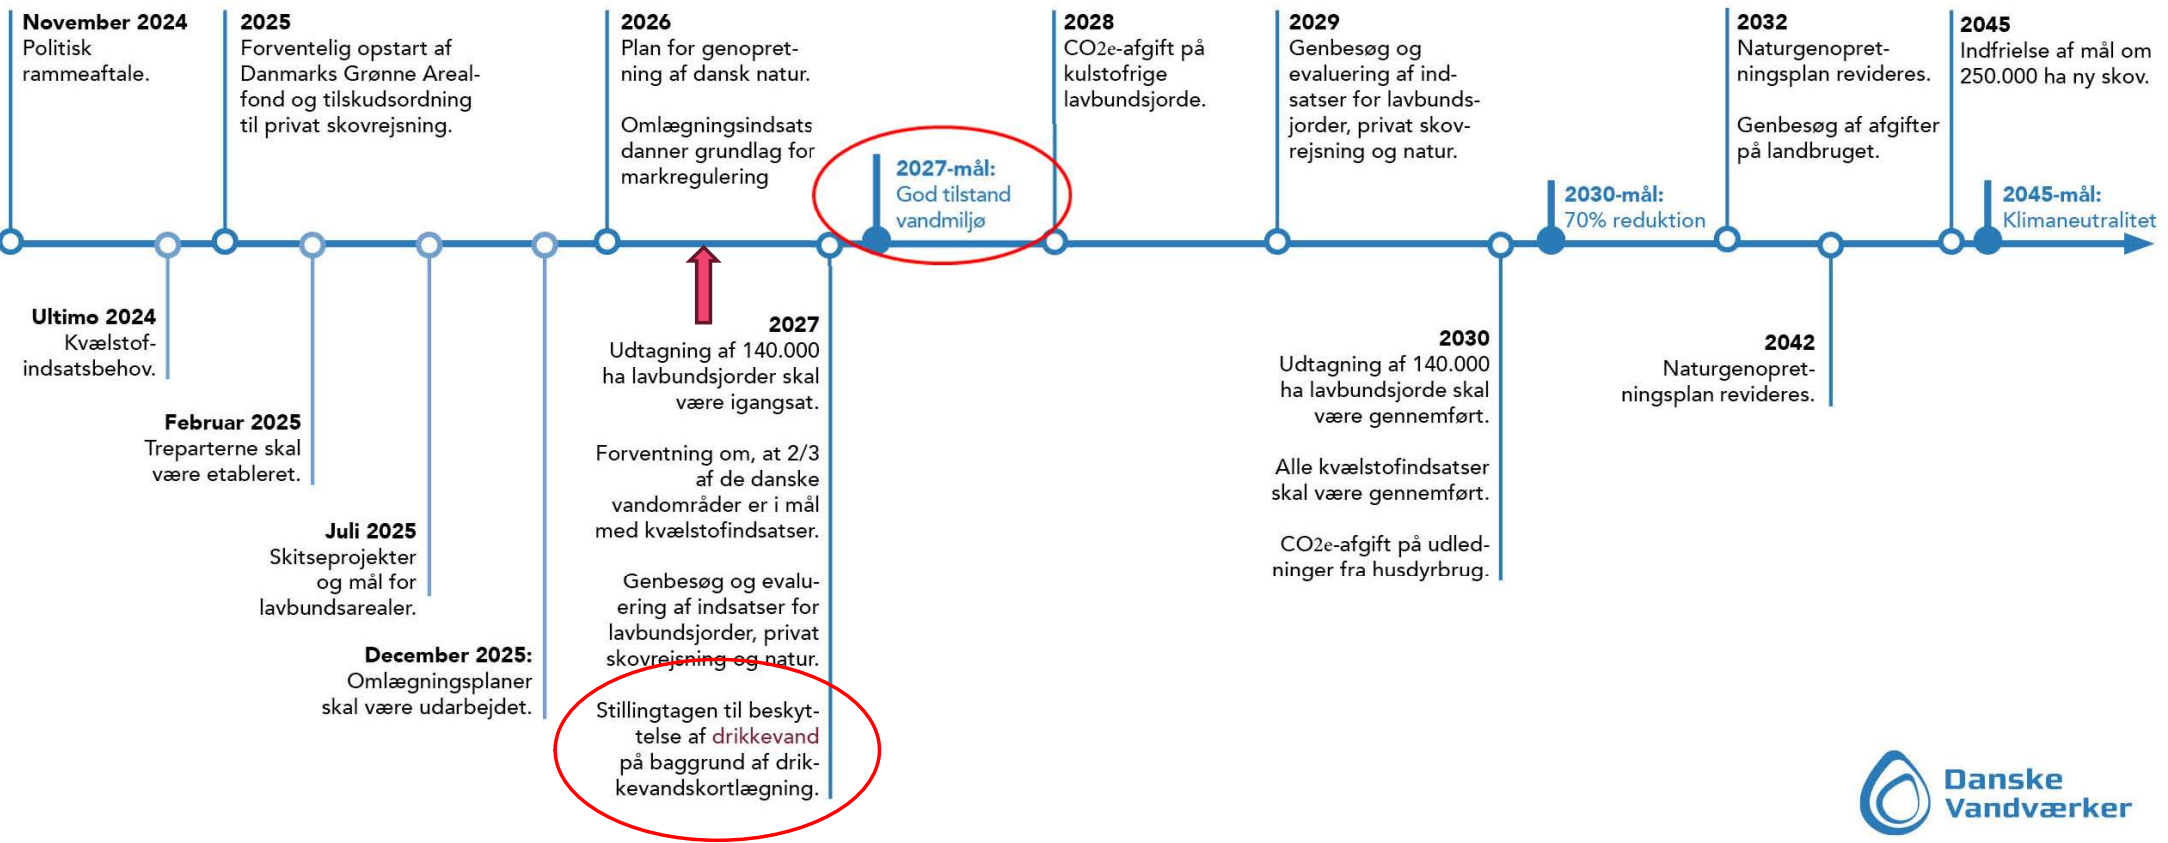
November 2024
Politisk rammeaftale.

2025
Forventelig opstart af Danmarks Grønne Arealfond og tilskudsordning til privat skovrejsning.

2026
Plan for genopretning af dansk natur.

Omlægningsindsats danner grundlag for markregulering

2027-mål:
God tilstand vandmiljø

2028
$CO_2e$-afgift på kulstofrige lavbundsjorde.

2029
Genbesøg og evaluering af indsatser for lavbundsjorder, privat skovrejsning og natur.

2030-mål:
70% reduktion

2032
Naturgenopretningsplan revideres.

Genbesøg af afgifter på landbruget.

2045
Indfrielse af mål om 250.000 ha ny skov.

2045-mål:
Klimaneutralitet

Ultimo 2024
Kvælstofindsatsbehov.

Februar 2025
Treparterne skal være etableret.

Juli 2025
Skitseprojekter og mål for lavbundsarealer.

December 2025:
Omlægningsplaner skal være udarbejdet.

2027
Udtagning af 140.000 ha lavbundsjorder skal være igangsat.

Forventning om, at 2/3 af de danske vandområder er i mål med kvælstofindsatser.

Genbesøg og evaluering af indsatser for lavbundsjorder, privat skovrejsning og natur.

Stillingtagen til beskyttelse af drikkevand på baggrund af drikkevandskortlægning.

2030
Udtagning af 140.000 ha lavbundsjorde skal være gennemført.

Alle kvælstofindsatser skal være gennemført.

$CO_2e$-afgift på udledninger fra husdyrbrug.

2042
Naturgenopretningsplan revideres.

Danske Vandværker